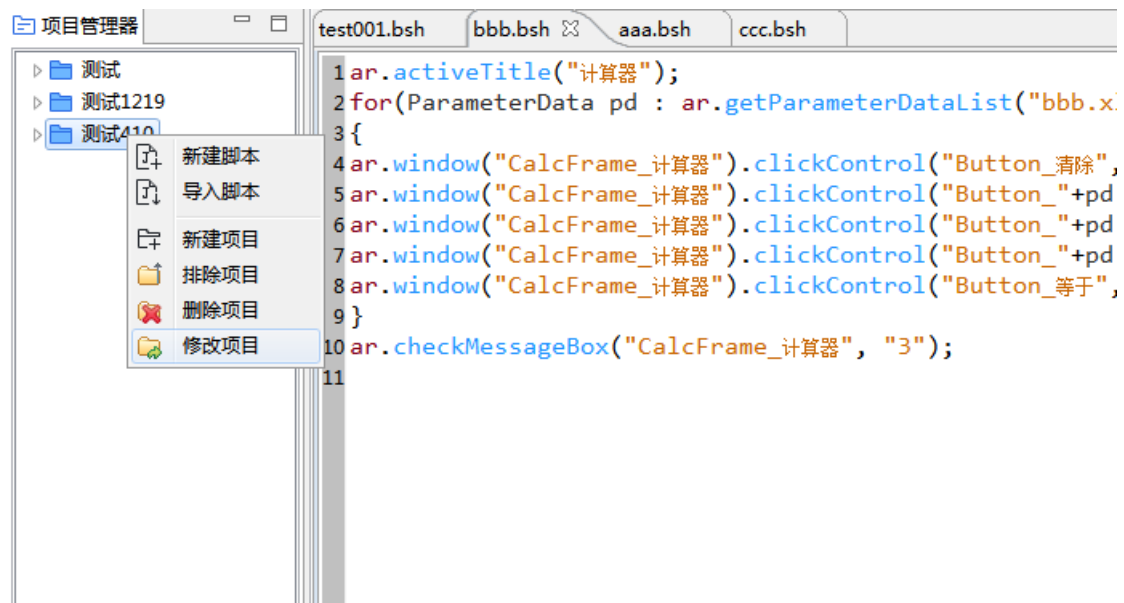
项目管理器

测试
测试1219
测试410

新建脚本
导入脚本
新建项目
排除项目
删除项目
修改项目

test001.bsh
bbb.bsh
aaa.bsh
ccc.bsh

1 ar.activeTitle("计算器");
2 for(ParameterData pd : ar.getParameterDataList("bbb.x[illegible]
3 {
4 ar.window("CalcFrame_计算器").clickControl("Button_清除",
5 ar.window("CalcFrame_计算器").clickControl("Button_"+pd
6 ar.window("CalcFrame_计算器").clickControl("Button_"+pd
7 ar.window("CalcFrame_计算器").clickControl("Button_"+pd
8 ar.window("CalcFrame_计算器").clickControl("Button_等于",
9 }
10 ar.checkMessageBox("CalcFrame_计算器", "3");
11